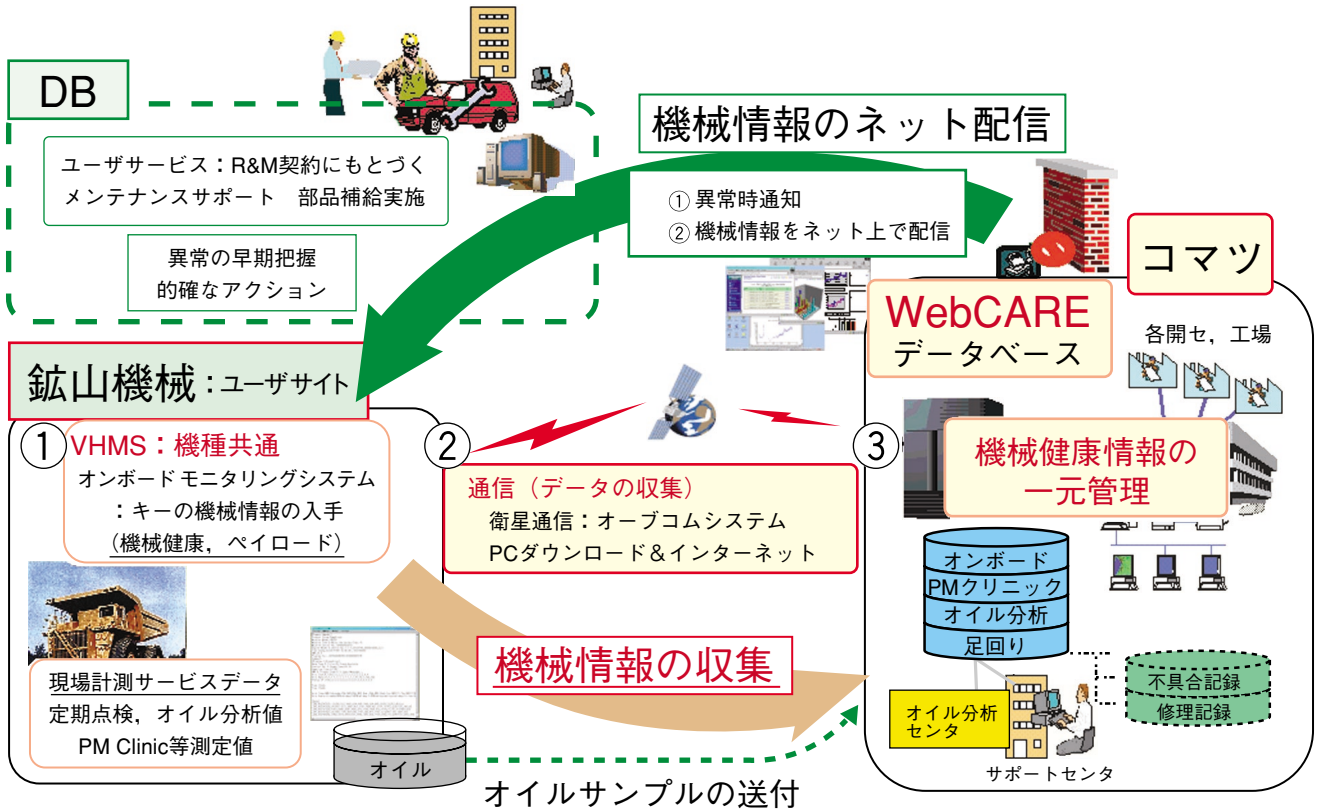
DB

ユーザサービス：R&M契約にもとづく
メンテナンスサポート　部品補給実施

異常の早期把握
的確なアクション

機械情報のネット配信

① 異常時通知
② 機械情報をネット上で配信

コマツ

WebCARE
データベース

各開セ，工場

鉱山機械：ユーザサイト

① VHMS：機種共通
オンボード モニタリングシステム
：キーの機械情報の入手
（機械健康，ペイロード）

② 通信（データの収集）
衛星通信：オーブコムシステム
PCダウンロード＆インターネット

③ 機械健康情報の
一元管理

オンボード
PMクリニック
オイル分析
足回り

不具合記録
修理記録

機械情報の収集

現場計測サービスデータ
定期点検，オイル分析値
PM Clinic等測定値

オイル

オイル分析
センタ

サポートセンタ

オイルサンプルの送付